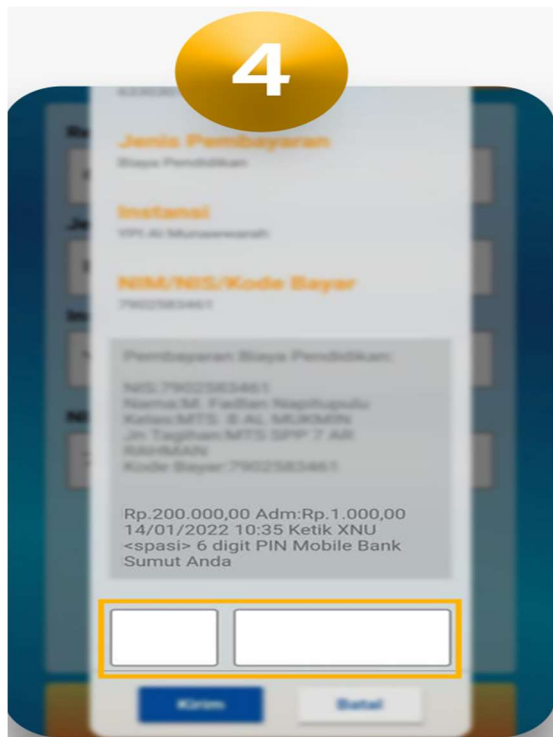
4

Jenis Pembayaran
Biaya Pendidikan

Instansi
YPI Al Munawwarah

NIM/NIS/Kode Bayar
7902583461

Pembayaran Biaya Pendidikan:

NIS:7902583461
Nama:M. Fadlan Napitupulu
Kelas:MTS: 8 AL MUKMIN
Jn Tagihan:MTS SPP 7 AR RAHMAN
Kode Bayar:7902583461

Rp.200.000,00 Adm:Rp.1.000,00 14/01/2022 10:35 Ketik XNU <spasi> 6 digit PIN Mobile Bank Sumut Anda

Kirim
Batal